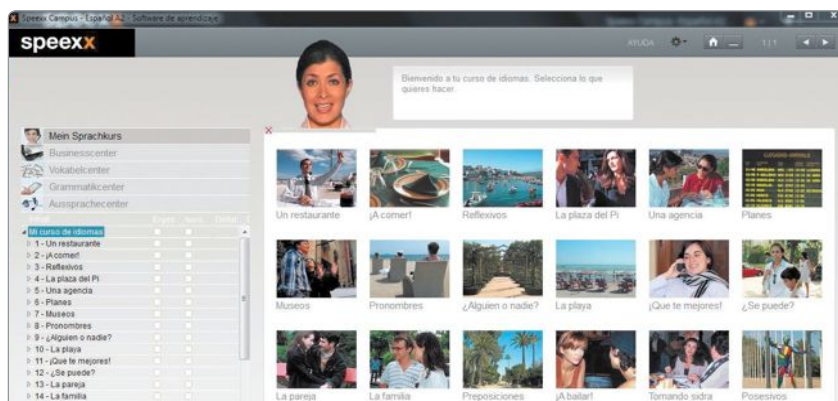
Speexx Campus - Español A2 - Software de aprendizaje

speexx

AYUDA

1/11

Bienvenido a tu curso de idiomas. Selecciona lo que quieres hacer.

Mein Sprachkurs
Businesscenter
Vokabelcenter
Grammatikcenter
Aussprachecenter

Mi curso de idiomas
1 - Un restaurante
2 - ¡A comer!
3 - Reflexivos
4 - La plaza del Pi
5 - Una agencia
6 - Planes
7 - Museos
8 - Pronombres
9 - ¿Alguien o nadie?
10 - La playa
11 - ¡Que te mejores!
12 - ¿Se puede?
13 - La pareja
14 - La familia

Un restaurante
¡A comer!
Reflexivos
La plaza del Pi
Una agencia
Planes
Museos
Pronombres
¿Alguien o nadie?
La playa
¡Que te mejores!
¿Se puede?
La pareja
La familia
Preposiciones
¡A bailar!
Tomando sidra
Posesivos